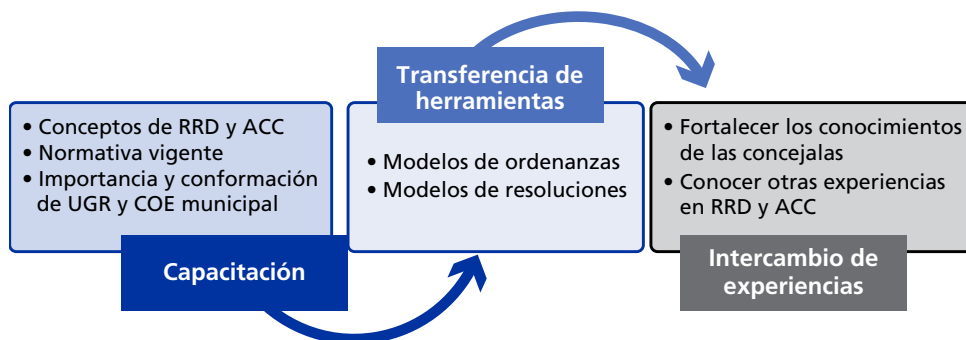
• Conceptos de RRD y ACC
• Normativa vigente
• Importancia y conformación de UGR y COE municipal

Capacitación

Transferencia de herramientas

• Modelos de ordenanzas
• Modelos de resoluciones

• Fortalecer los conocimientos de las concejalas
• Conocer otras experiencias en RRD y ACC

Intercambio de experiencias